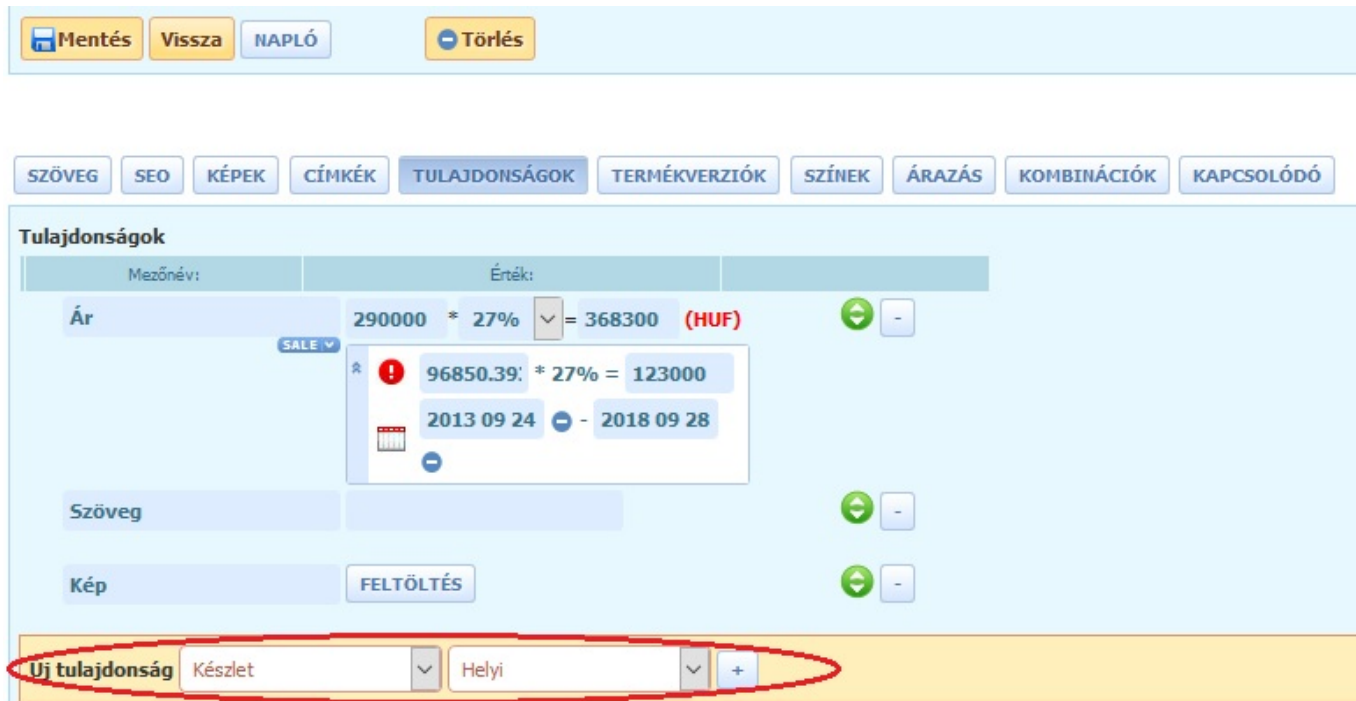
Mentés Vissza NAPLÓ Törlés

SZÖVEG SEO KÉPEK CÍMKÉK TULAJDONSÁGOK TERMÉKVERZIÓK SZÍNEK ÁRAZÁS KOMBINÁCIÓK KAPCSOLÓDÓ

Tulajdonságok

| Mezőnév: | Érték: | |
|---|---|---|
| Ár | 290000 * 27% = 368300 (HUF) | - |
| SALE | 96850.39 * 27% = 123000 | |
| | 2013 09 24 - 2018 09 28 | |
| Szöveg | | - |
| Kép | FELTÖLTÉS | - |

Uj tulajdonság Készlet Helyi +